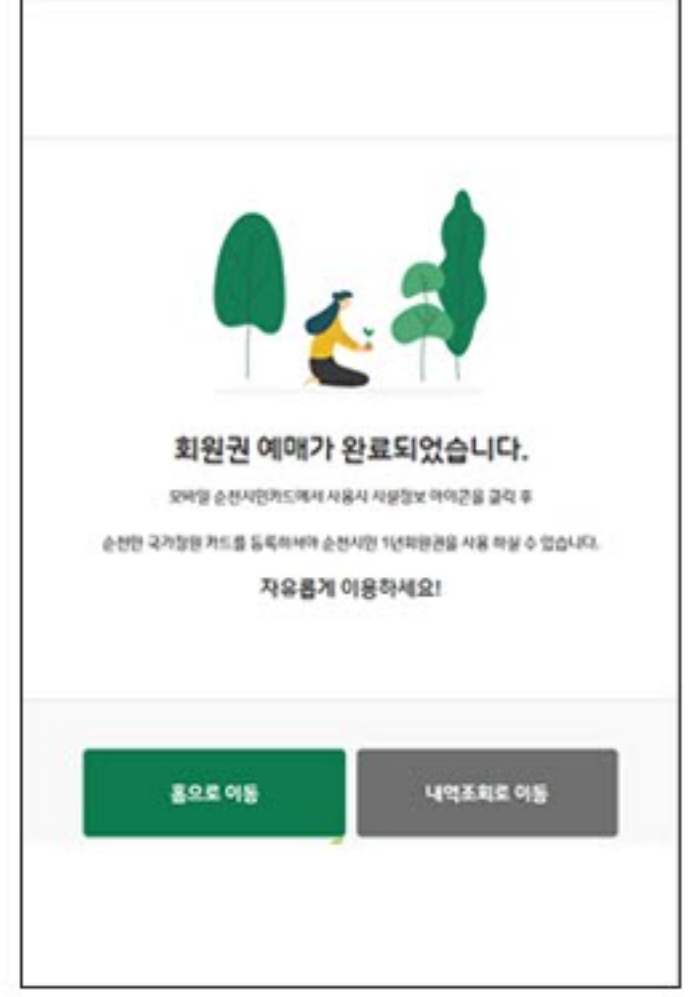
회원권 예매가 완료되었습니다.

모바일 순천시민카드에서 사용시 시설정보 아이콘을 클릭 후

순천만 국가정원 카드를 등록하셔야 순천시민 1년회원권을 사용 하실 수 있습니다.

자유롭게 이용하세요!

홈으로 이동

내역조회로 이동